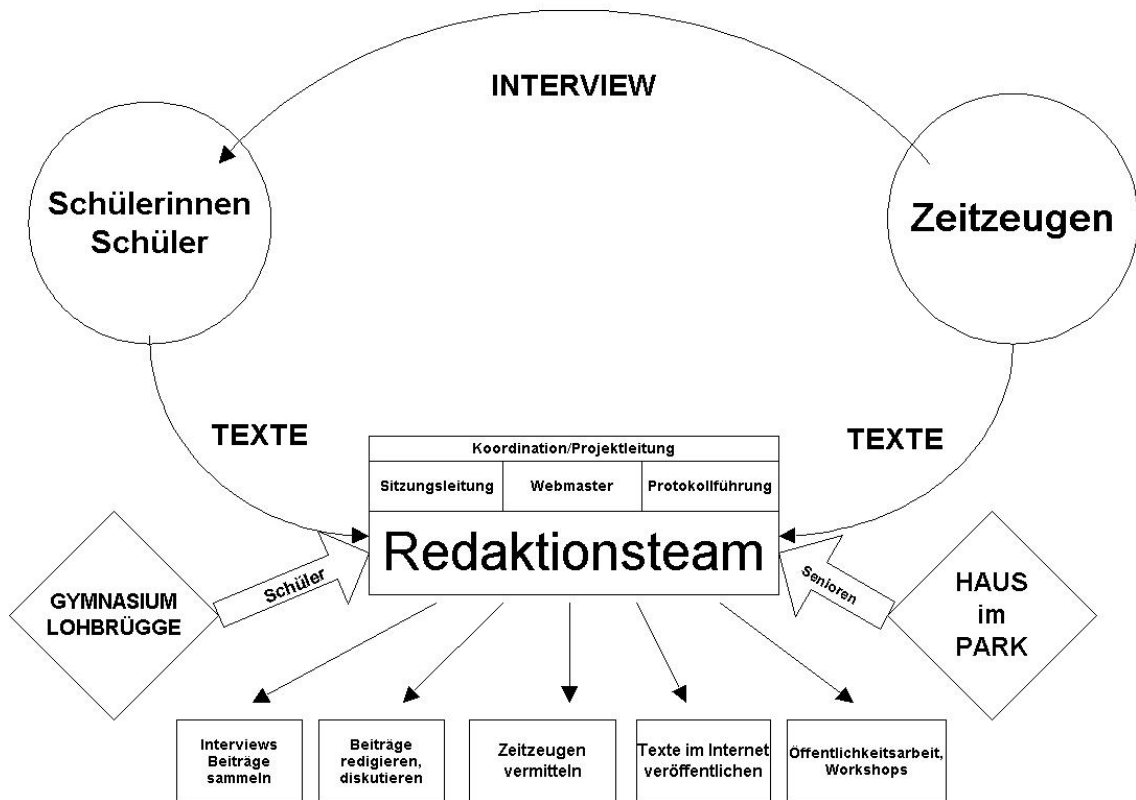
INTERVIEW

Schülerinnen Schüler

Zeitzeugen

TEXTE

TEXTE

Koordination/Projektleitung

Sitzungsleitung

Webmaster

Protokollführung

Redaktionsteam

GYMNASIUM LOHBRÜGGE

Schüler

Senioren

HAUS im PARK

Interviews Beiträge sammeln

Beiträge redigieren, diskutieren

Zeitzeugen vermitteln

Texte im Internet veröffentlichen

Öffentlichkeitsarbeit, Workshops